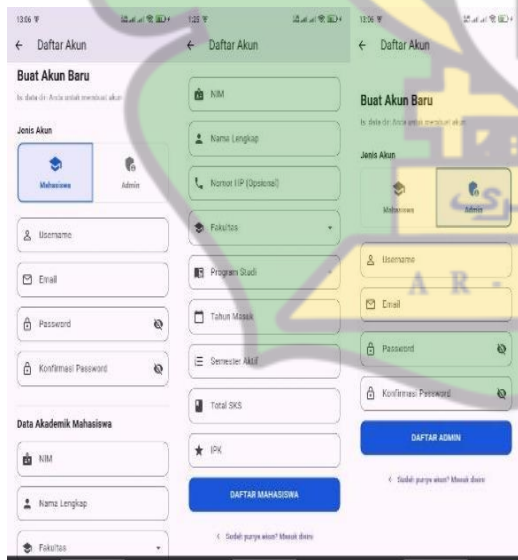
13:06

← Daftar Akun

Buat Akun Baru

Isi data diri Anda untuk membuat akun

Jenis Akun

Mahasiswa

Admin

Username

Email

Password

Konfirmasi Password

Data Akademik Mahasiswa

NIM

Nama Lengkap

Fakultas

1:23

← Daftar Akun

NIM

Nama Lengkap

Nomor HP (Opsional)

Fakultas

Program Studi

Tahun Masuk

Semester Aktif

Total SKS

IPK

DAFTAR MAHASISWA

Sudah punya akun? Masuk disini

13:06

← Daftar Akun

Buat Akun Baru

Isi data diri Anda untuk membuat akun

Jenis Akun

Mahasiswa

Admin

Username

Email

Password

Konfirmasi Password

DAFTAR ADMIN

Sudah punya akun? Masuk disini

A R